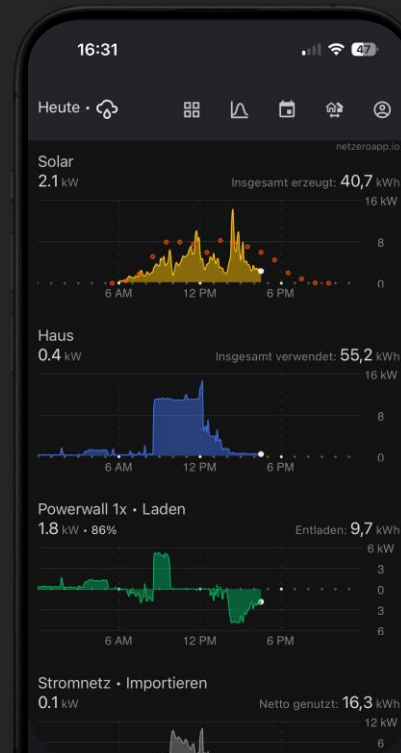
16:31

47

Heute •

netzeroapp.io

Solar
2.1 kW

Insgesamt erzeugt: 40,7 kWh

16 kW

8

0

6 AM 12 PM 6 PM

Haus
0.4 kW

Insgesamt verwendet: 55,2 kWh

16 kW

8

0

6 AM 12 PM 6 PM

Powerwall 1x • Laden
1.8 kW • 86%

Entladen: 9,7 kWh

6 kW

3

0

3

6

6 AM 12 PM 6 PM

Stromnetz • Importieren
0.1 kW

Netto genutzt: 16,3 kWh

12 kW

6